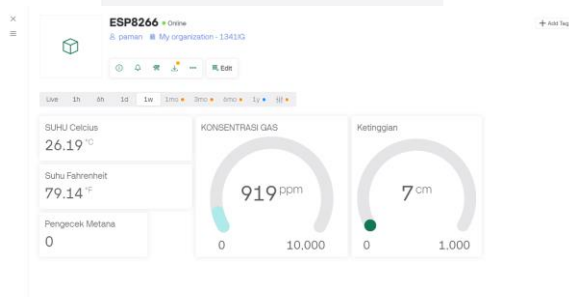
ESP8266 • Online

paman My organization - 1341IG

Edit

+ Add Tag

Live 1h 6h 1d 1w 1mo 3mo 6mo 1y

SUHU Celcius
26.19 °C

Suhu Fahrenheit
79.14 °F

Pengecek Metana
0

KONSENTRASI GAS
919 ppm
0 10,000

Ketinggian
7 cm
0 1.000